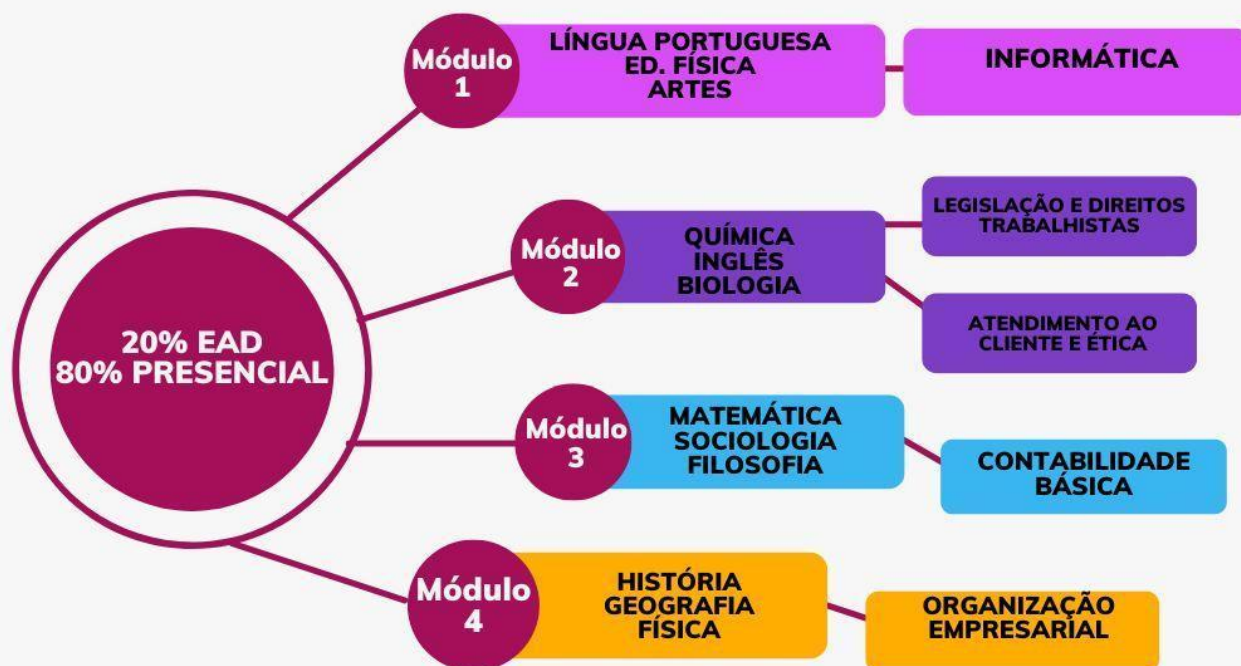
20% EAD
80% PRESENCIAL

Módulo 1

LÍNGUA PORTUGUESA
ED. FÍSICA
ARTES

INFORMÁTICA

Módulo 2

QUÍMICA
INGLÊS
BIOLOGIA

LEGISLAÇÃO E DIREITOS TRABALHISTAS

ATENDIMENTO AO CLIENTE E ÉTICA

Módulo 3

MATEMÁTICA
SOCIOLOGIA
FILOSOFIA

CONTABILIDADE BÁSICA

Módulo 4

HISTÓRIA
GEOGRAFIA
FÍSICA

ORGANIZAÇÃO EMPRESARIAL